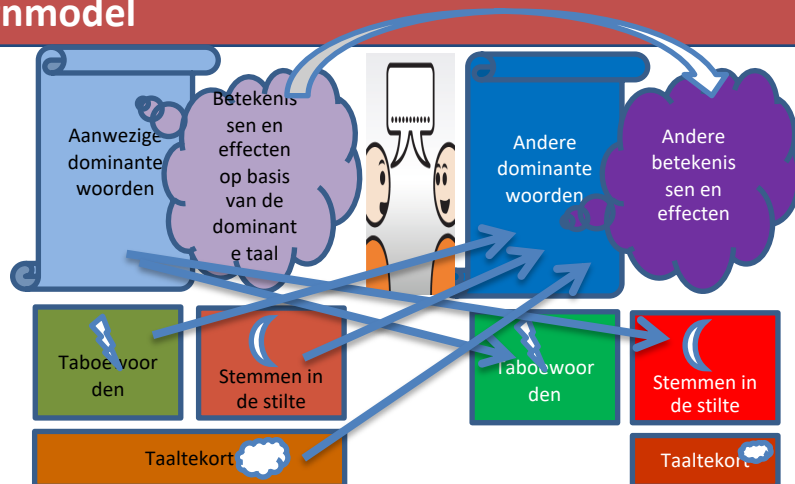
nmodel

Aanwezige dominante woorden

Betekenissen en effecten op basis van de dominante taal

Andere dominante woorden

Andere betekenissen en effecten

Taboewoorden

Stemmen in de stilte

Taboewoorden

Stemmen in de stilte

Taaltekort

Taaltekort